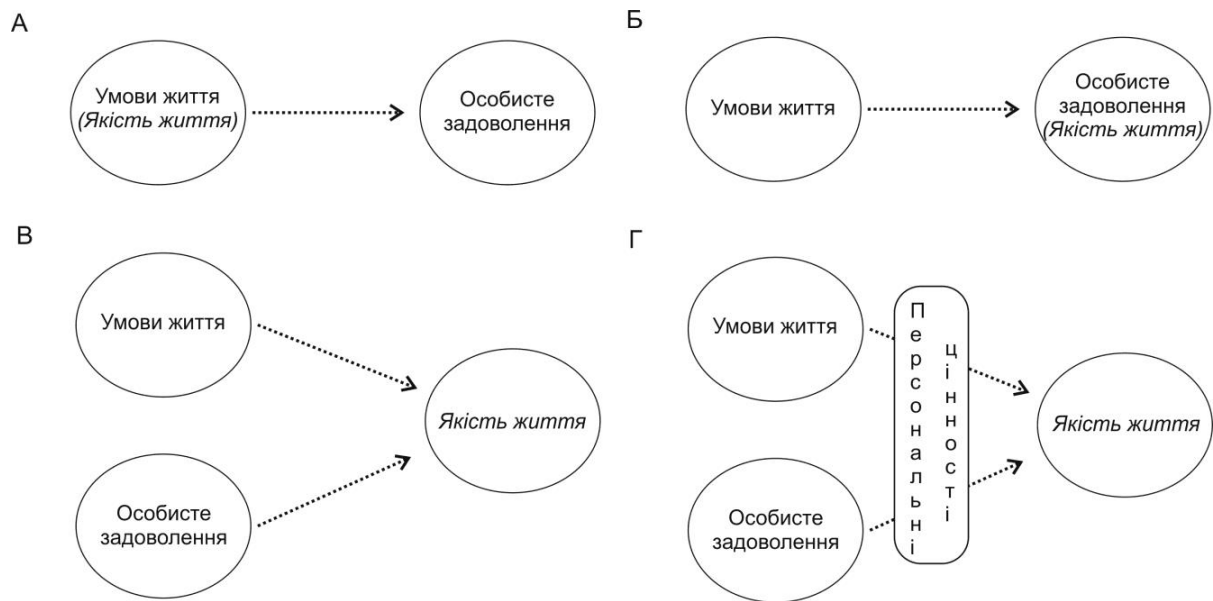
А

Умови життя
(Якість життя)

Особисте задоволення

Б

Умови життя

Особисте задоволення
(Якість життя)

В

Умови життя

Особисте задоволення

Якість життя

Г

Умови життя

Особисте задоволення

Персональні цінності

Якість життя